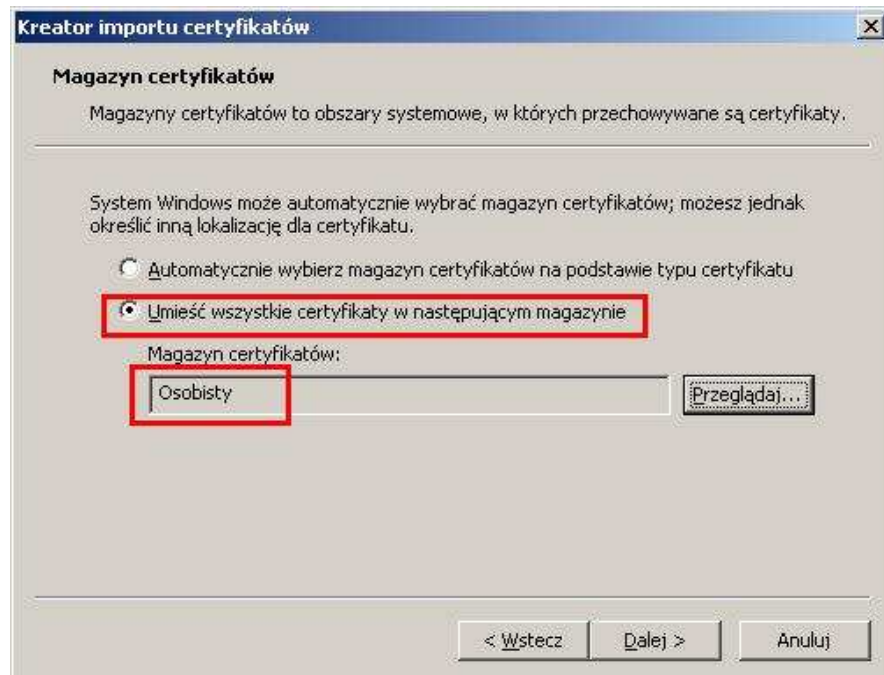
Kreator importu certyfikatów

Magazyn certyfikatów

Magazyny certyfikatów to obszary systemowe, w których przechowywane są certyfikaty.

System Windows może automatycznie wybrać magazyn certyfikatów; możesz jednak określić inną lokalizację dla certyfikatu.

Automatycznie wybierz magazyn certyfikatów na podstawie typu certyfikatu

Umieść wszystkie certyfikaty w następującym magazynie

Magazyn certyfikatów:

Osobisty

Przeglądaj...

< Wstecz

Dalej >

Anuluj